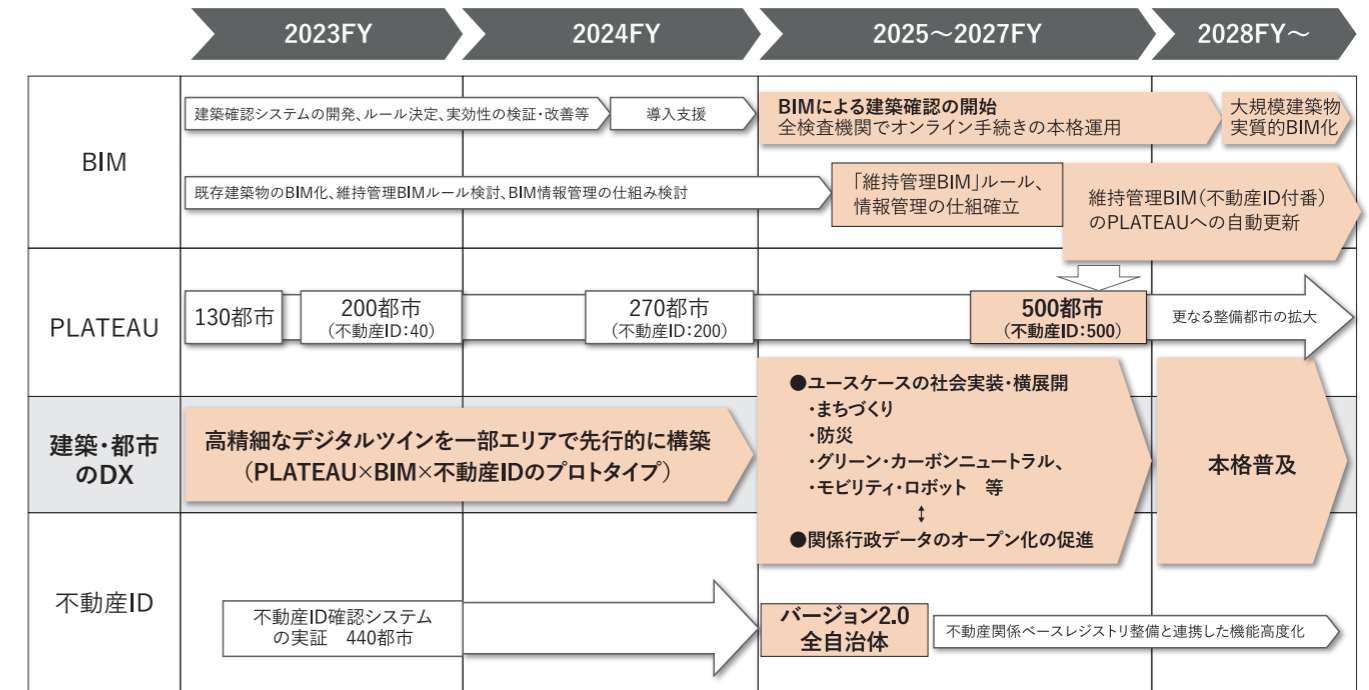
2023FY
2024FY
2025〜2027FY
2028FY〜

BIM
建築確認システムの開発、ルール決定、実効性の検証・改善等
導入支援
BIMによる建築確認の開始
全検査機関でオンライン手続きの本格運用
大規模建築物実質的BIM化
既存建築物のBIM化、維持管理BIMルール検討、BIM情報管理の仕組み検討
「維持管理BIM」ルール、情報管理の仕組確立
維持管理BIM（不動産ID付番）のPLATEAUへの自動更新

PLATEAU
130都市
200都市
（不動産ID：40）
270都市
（不動産ID：200）
500都市
（不動産ID：500）
更なる整備都市の拡大

建築・都市のDX
高精細なデジタルツインを一部エリアで先行的に構築
（PLATEAU×BIM×不動産IDのプロトタイプ）
●ユースケースの社会実装・横展開
・まちづくり
・防災
・グリーン・カーボンニュートラル、
・モビリティ・ロボット　等
↕
●関係行政データのオープン化の促進
本格普及

不動産ID
不動産ID確認システムの実証　440都市
バージョン2.0
全自治体
不動産関係ベースレジストリ整備と連携した機能高度化